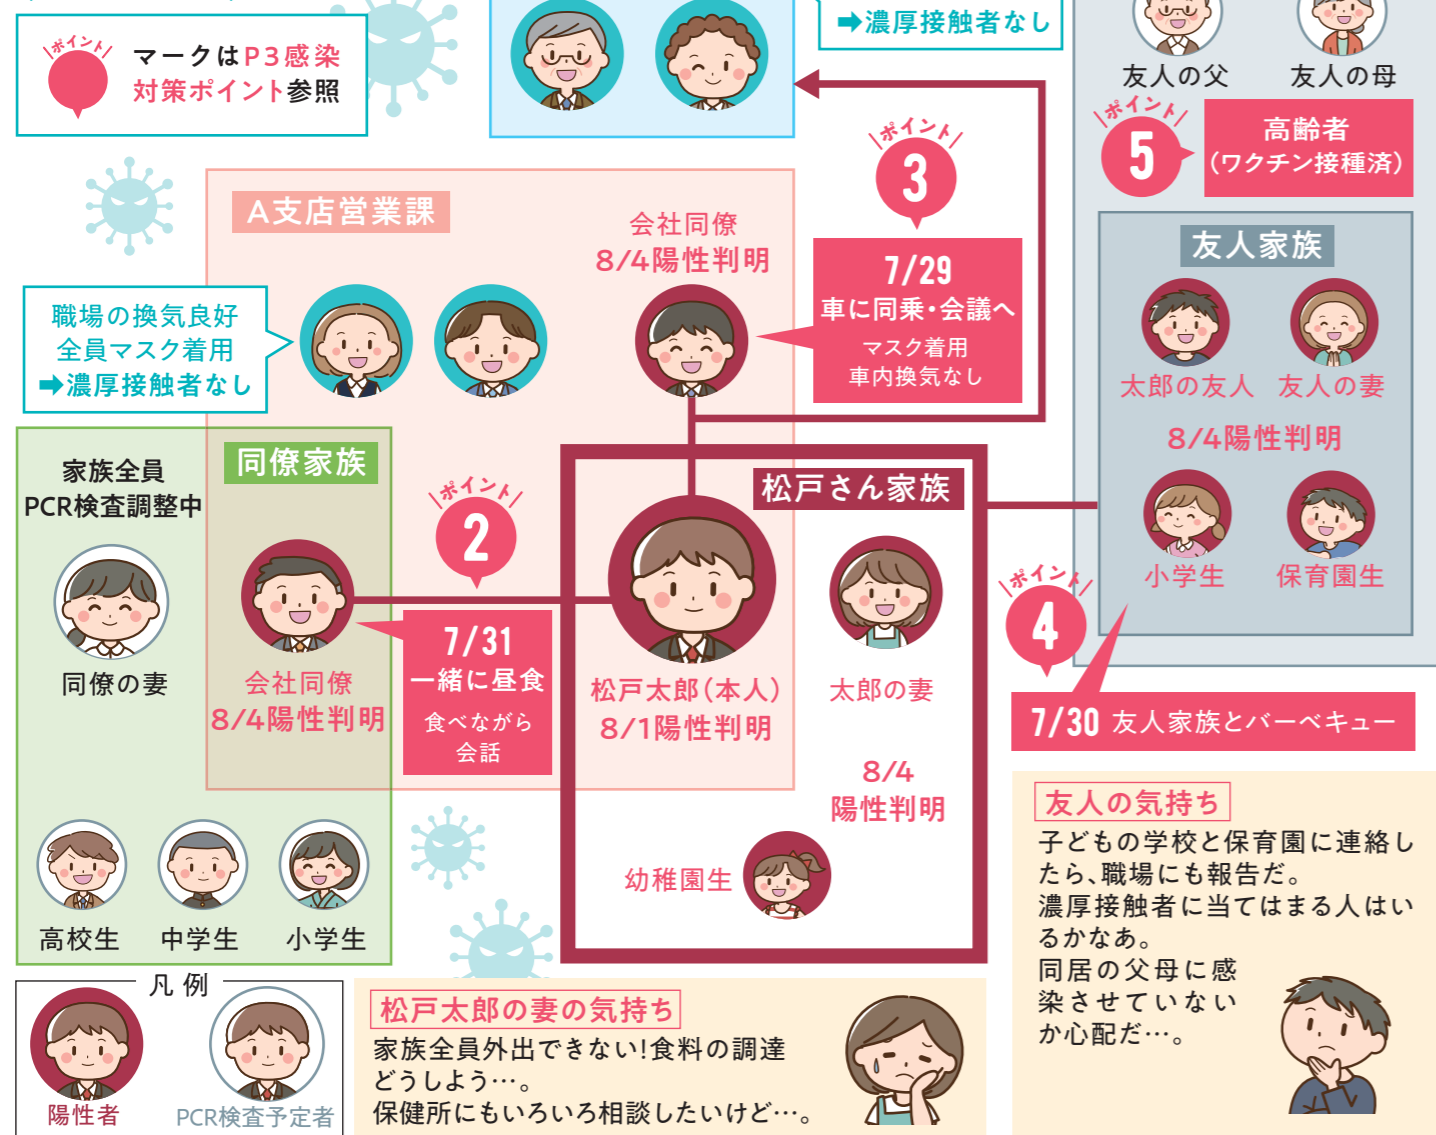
ポイント
マークはP3感染対策ポイント参照

➡濃厚接触者なし

友人の父　友人の母

ポイント 5
高齢者（ワクチン接種済）

A支店営業課

会社同僚
8/4陽性判明

ポイント 3
7/29
車に同乗・会議へ
マスク着用
車内換気なし

職場の換気良好
全員マスク着用
➡濃厚接触者なし

友人家族
太郎の友人　友人の妻
8/4陽性判明
小学生　保育園生

家族全員
PCR検査調整中

同僚家族

同僚の妻

ポイント 2

会社同僚
8/4陽性判明

7/31
一緒に昼食
食べながら
会話

松戸さん家族

松戸太郎（本人）
8/1陽性判明

太郎の妻

8/4
陽性判明

幼稚園生

ポイント 4
7/30 友人家族とバーベキュー

友人の気持ち
子どもの学校と保育園に連絡したら、職場にも報告だ。
濃厚接触者に当てはまる人はいるかなあ。
同居の父母に感染させていないか心配だ…。

高校生　中学生　小学生

凡例
陽性者　PCR検査予定者

松戸太郎の妻の気持ち
家族全員外出できない!食料の調達どうしよう…。
保健所にもいろいろ相談したいけど…。